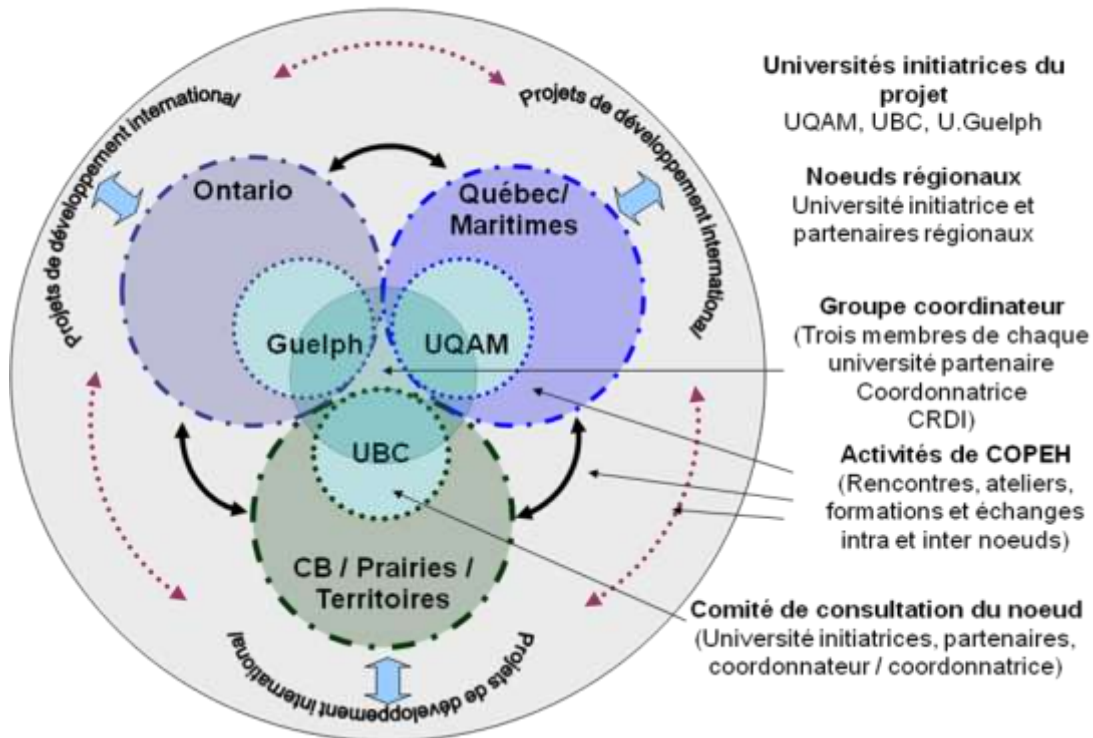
Projets de développement international/

Projets de développement international

Projets de développement international/

Projets de développement international

Ontario

Québec/ Maritimes

Guelph

UQAM

UBC

CB / Prairies / Territoires

Universités initiatrices du projet
UQAM, UBC, U.Guelph

Noeuds régionaux
Université initiatrice et partenaires régionaux

Groupe coordinateur
(Trois membres de chaque université partenaire
Coordonnatrice
CRDI)

Activités de COPEH
(Rencontres, ateliers, formations et échanges intra et inter noeuds)

Comité de consultation du noeud
(Université initiatrices, partenaires, coordonnateur / coordonnatrice)